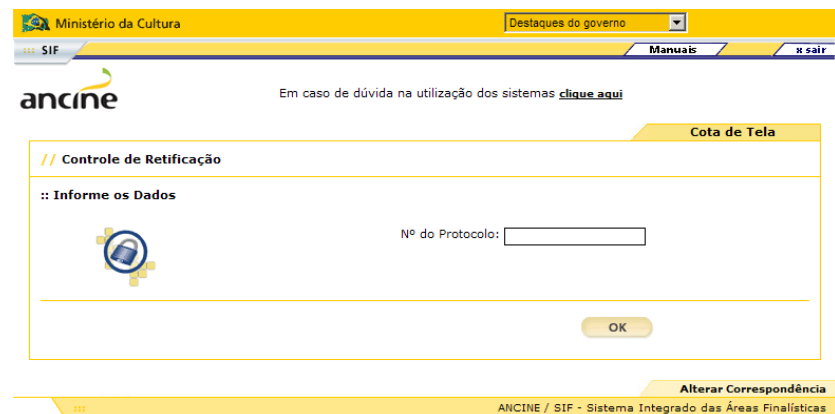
Ministério da Cultura

Destaques do governo

::: SIF

Manuais

x sair

ancine

Em caso de dúvida na utilização dos sistemas clique aqui

Cota de Tela

// Controle de Retificação

:: Informe os Dados

Nº do Protocolo:

OK

Alterar Correspondência

:::

ANCINE / SIF - Sistema Integrado das Áreas Finalísticas